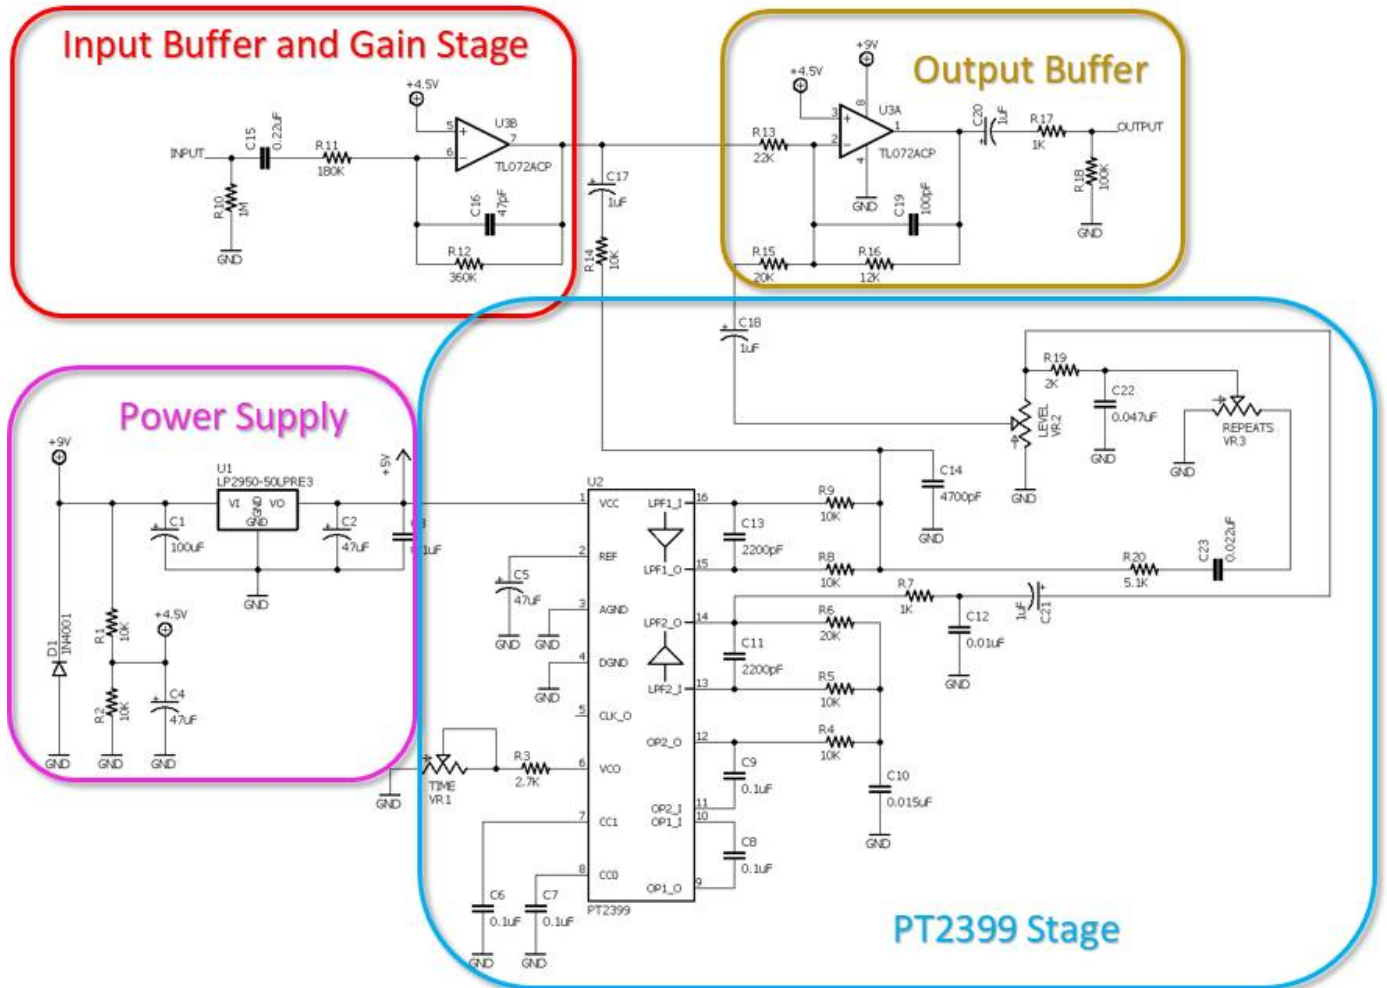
Input Buffer and Gain Stage

Output Buffer

Power Supply

PT2399 Stage

INPUT
C15
0.22uF
R11
180K
R10
1M
GND
+4.5V
U3B
TL072ACP
C16
47pF
R12
360K
C17
1uF
R14
10K

+9V
+4.5V
U3A
TL072ACP
R13
22K
GND
C19
100pF
C20
1uF
R17
1K
OUTPUT
R18
100K
GND
R15
20K
R16
12K

C18
1uF
R19
2K
C22
0.047uF
GND
LEVEL
VR2
GND
REPEATS
VR3
GND

+9V
U1
LP2950-50LPRE3
VI
GND
VO
GND
C1
100uF
C2
47uF
GND
+5V
C3
0.1uF
D1
1N4001
GND
R1
10K
R2
10K
GND
+4.5V
C4
47uF
GND

U2
VCC
REF
AGND
DGND
CLK_O
VCO
CC1
CC0
LPF1_I
LPF1_O
LPF2_O
LPF2_I
OP2_O
OP2_I
OP1_I
OP1_O
PT2399
C5
47uF
GND
GND
GND
C14
4700pF
GND
C13
2200pF
R9
10K
R8
10K
R20
5.1K
C23
0.022uF
R7
1K
C12
0.01uF
GND
C21
1uF
R6
20K
C11
2200pF
R5
10K
R4
10K
C10
0.015uF
GND
C9
0.1uF
C8
0.1uF
TIME
VR1
GND
R3
2.7K
C6
0.1uF
C7
0.1uF
GND
GND